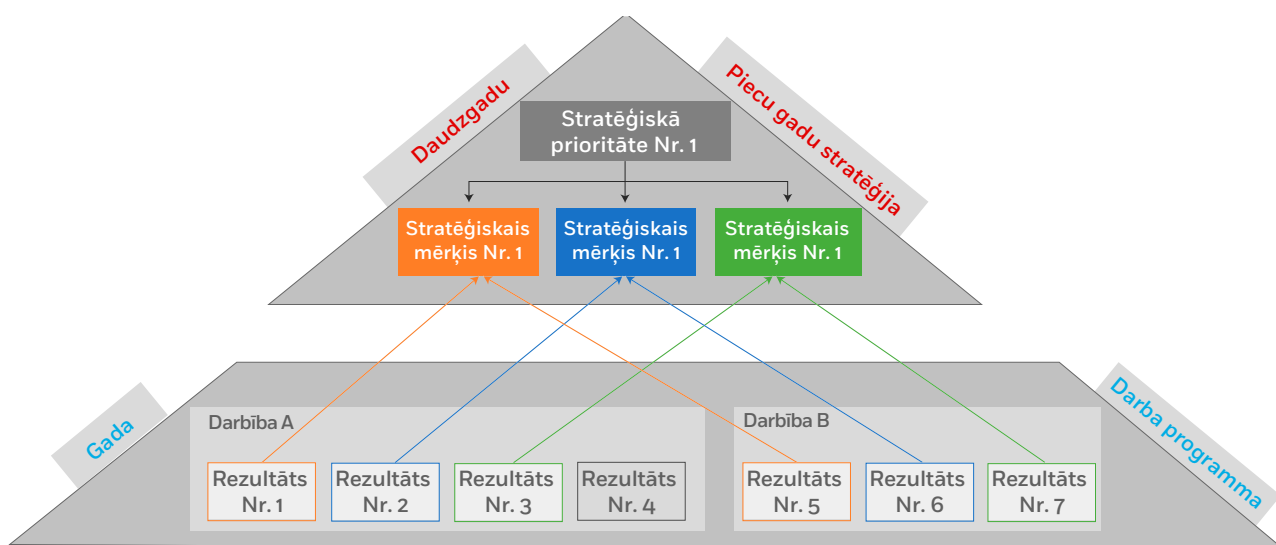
Daudzgadu

Piecu gadu stratēģija

Stratēģiskā prioritāte Nr. 1

Stratēģiskais mērķis Nr. 1

Stratēģiskais mērķis Nr. 1

Stratēģiskais mērķis Nr. 1

Gada

Darba programma

Darbība A

Darbība B

Rezultāts Nr. 1

Rezultāts Nr. 2

Rezultāts Nr. 3

Rezultāts Nr. 4

Rezultāts Nr. 5

Rezultāts Nr. 6

Rezultāts Nr. 7